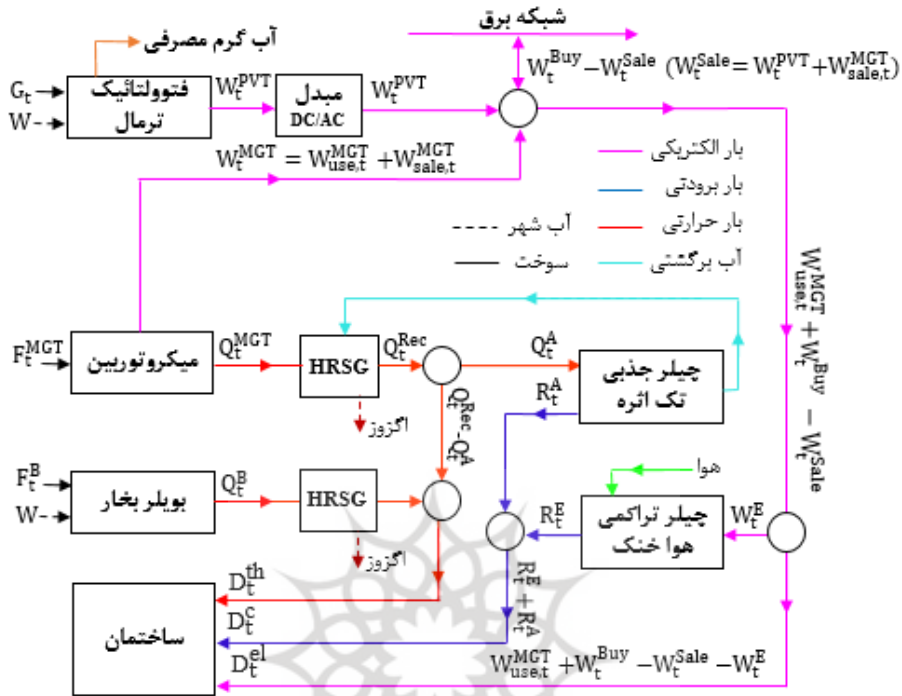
شبکه برق

آب گرم مصرفی

$G_t$
$W$-

فتوولتائیک ترمال

$W_t^{PVT}$

مبدل DC/AC

$W_t^{PVT}$

$W_t^{Buy} - W_t^{Sale}$ $(W_t^{Sale} = W_t^{PVT} + W_{sale,t}^{MGT})$

$W_t^{MGT} = W_{use,t}^{MGT} + W_{sale,t}^{MGT}$

بار الکتریکی
بار برودتی
بار حرارتی
آب شهر
آب برگشتی
سوخت

$W_{use,t}^{MGT} + W_t^{Buy} - W_t^{Sale}$

$F_t^{MGT}$

میکروتوربین

$Q_t^{MGT}$

HRSG

$Q_t^{Rec}$

$Q_t^A$

چیلر جذبی تک اثره

$R_t^A$

$Q_t^{Rec} - Q_t^A$

اگزوز

هوا

$F_t^B$
$W$-

بویلر بخار

$Q_t^B$

HRSG

$R_t^E$

چیلر تراکمی هوا خنک

$W_t^E$

اگزوز

$R_t^E + R_t^A$

$D_t^{th}$
$D_t^c$
$D_t^{el}$

ساختمان

$W_{use,t}^{MGT} + W_t^{Buy} - W_t^{Sale} - W_t^E$